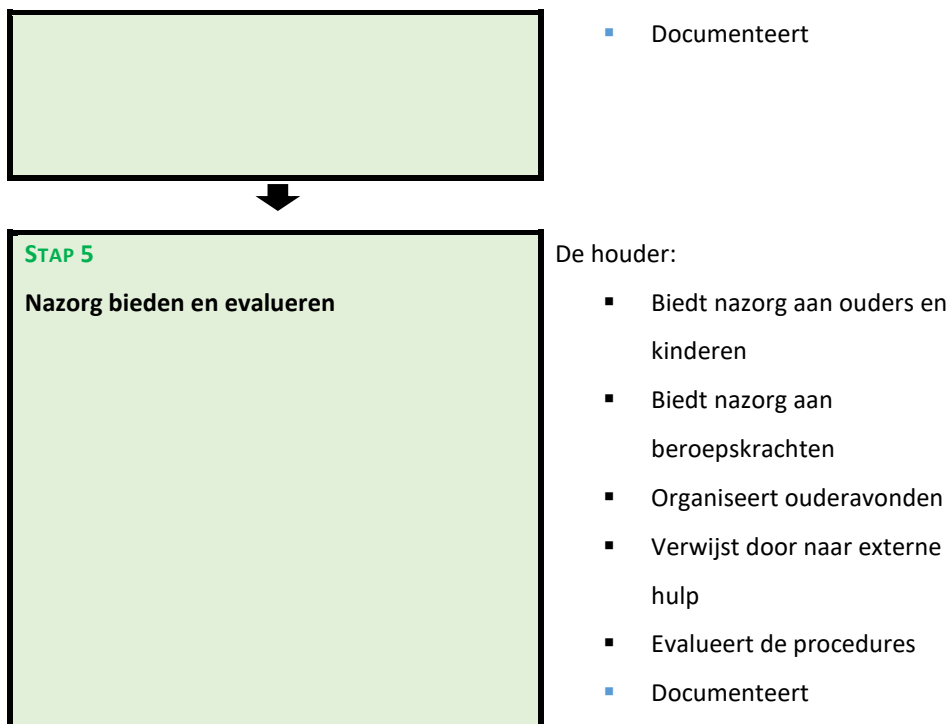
- Documenteert

STAP 5

Nazorg bieden en evalueren

De houder:

- Biedt nazorg aan ouders en kinderen
- Biedt nazorg aan beroepskrachten
- Organiseert ouderavonden
- Verwijst door naar externe hulp
- Evalueert de procedures
- Documenteert